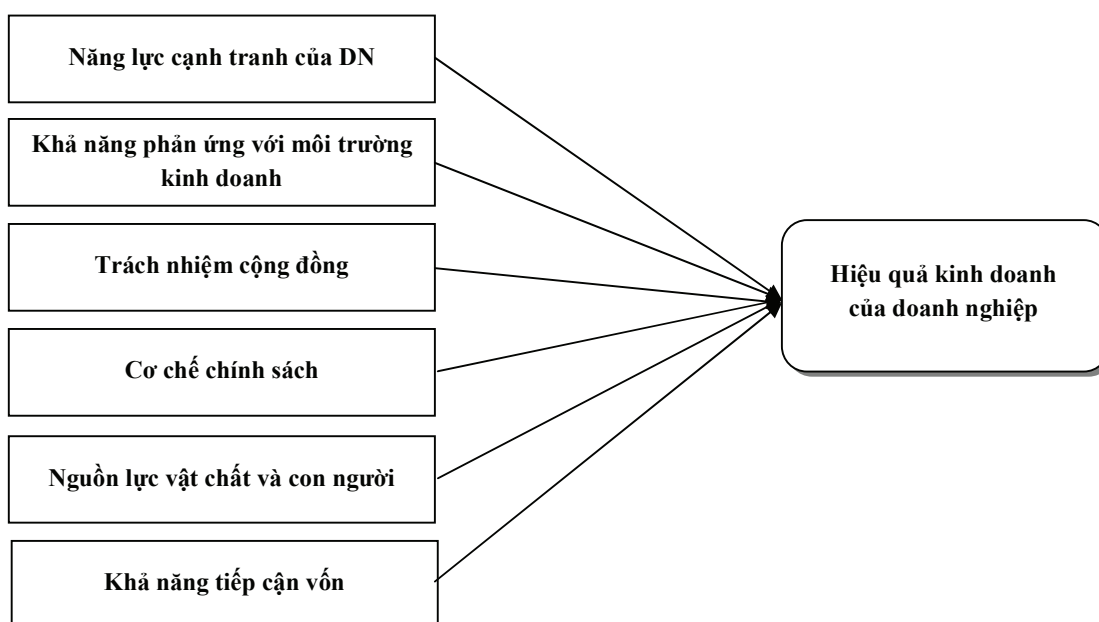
Năng lực cạnh tranh của DN

Khả năng phản ứng với môi trường kinh doanh

Trách nhiệm cộng đồng

Cơ chế chính sách

Nguồn lực vật chất và con người

Khả năng tiếp cận vốn

Hiệu quả kinh doanh của doanh nghiệp